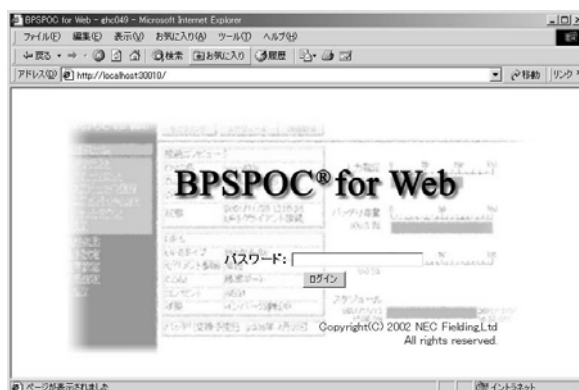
BPSPOC for Web - ghc049 - Microsoft Internet Explorer

ファイル(F) 編集(E) 表示(V) お気に入り(A) ツール(T) ヘルプ(H)

戻る 検索 お気に入り 履歴

アドレス(D) http://localhost:30010/

移動 リンク

BPSPOC® for Web

パスワード:

ログイン

Copyright(C) 2002 NEC Fielding,Ltd
All rights reserved.

ページが表示されました

イントラネット